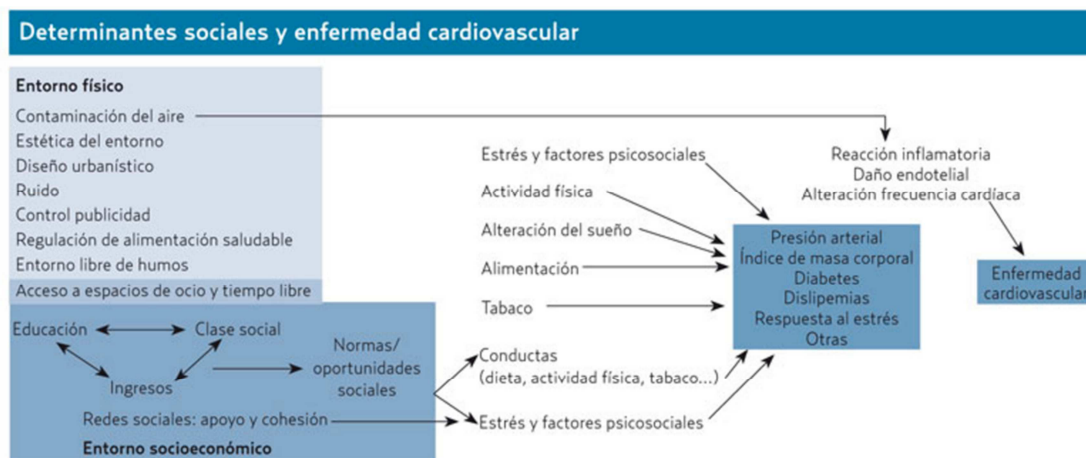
Determinantes sociales y enfermedad cardiovascular

Entorno físico
Contaminación del aire
Estética del entorno
Diseño urbanístico
Ruido
Control publicidad
Regulación de alimentación saludable
Entorno libre de humos
Acceso a espacios de ocio y tiempo libre

Educación
Clase social
Ingresos
Normas/ oportunidades sociales
Redes sociales: apoyo y cohesión
Entorno socioeconómico

Estrés y factores psicosociales
Actividad física
Alteración del sueño
Alimentación
Tabaco
Conductas (dieta, actividad física, tabaco...)
Estrés y factores psicosociales

Reacción inflamatoria
Daño endotelial
Alteración frecuencia cardíaca

Presión arterial
Índice de masa corporal
Diabetes
Dislipemias
Respuesta al estrés
Otras

Enfermedad cardiovascular